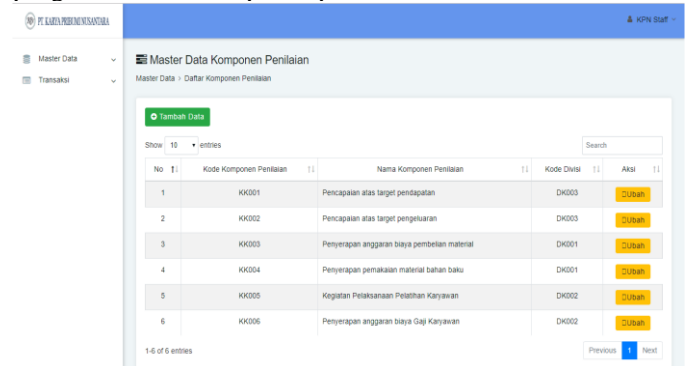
PT. KARYA PRIBUMI NUSANTARA

KPN Staff

Master Data
Transaksi

Master Data Komponen Penilaian

Master Data > Daftar Komponen Penilaian

Tambah Data

Show 10 entries

Search

| No | Kode Komponen Penilaian | Nama Komponen Penilaian | Kode Divisi | Aksi |
|---|---|---|---|---|
| 1 | KK001 | Pencapaian atas target pendapatan | DK003 | Ubah |
| 2 | KK002 | Pencapaian atas target pengeluaran | DK003 | Ubah |
| 3 | KK003 | Penyerapan anggaran biaya pembelian material | DK001 | Ubah |
| 4 | KK004 | Penyerapan pemakaian material bahan baku | DK001 | Ubah |
| 5 | KK005 | Kegiatan Pelaksanaan Pelatihan Karyawan | DK002 | Ubah |
| 6 | KK006 | Penyerapan anggaran biaya Gaji Karyawan | DK002 | Ubah |

1-6 of 6 entries

Previous 1 Next